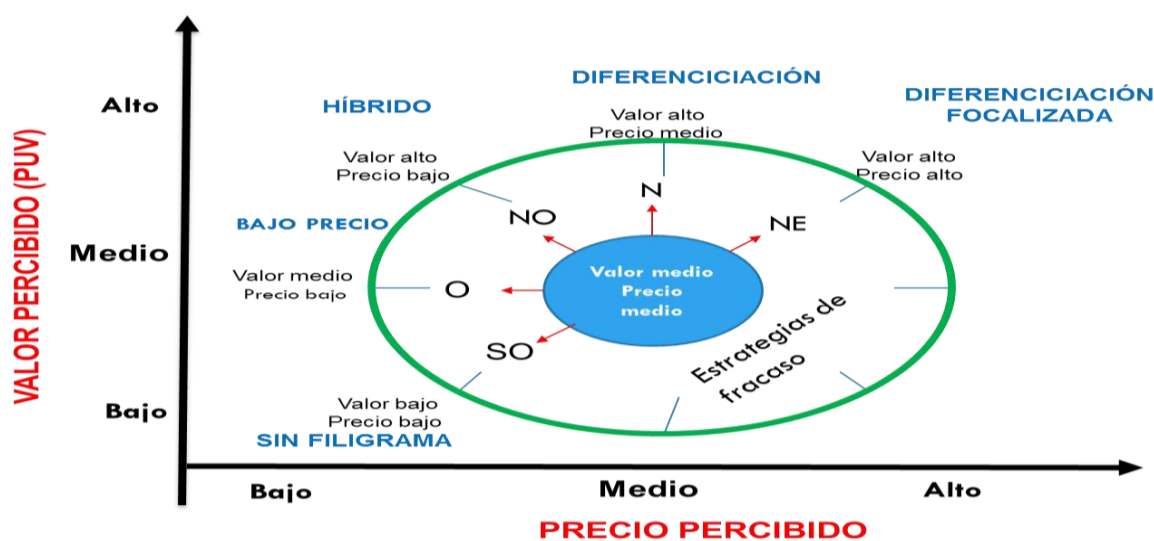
VALOR PERCIBIDO (PUV)

Alto

Medio

Bajo

DIFERENCICIACIÓN

Valor alto
Precio medio

HÍBRIDO

DIFERENCICIACIÓN FOCALIZADA

Valor alto
Precio bajo

Valor alto
Precio alto

N

NO

NE

BAJO PRECIO

Valor medio
Precio bajo

O

Valor medio
Precio medio

SO

Estrategias de fracaso

Valor bajo
Precio bajo

SIN FILIGRAMA

Bajo

Medio

Alto

PRECIO PERCIBIDO